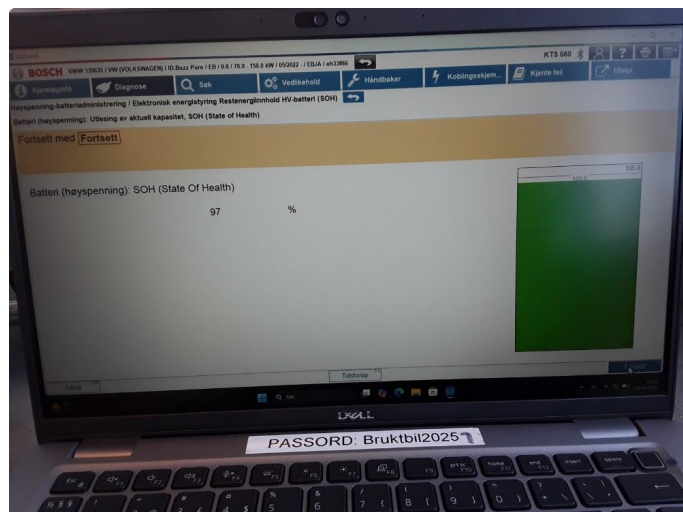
BOSCH VWW 13935 / VW (VOLKSWAGEN) / ID.Buzz Pure / EB / 0.0 / 70.0 - 150.0 kW / 05/2022 - / EBJA / ah33866

KTS 560

Kjøretøyinfo
Diagnose
Søk
Vedlikehold
Håndbøker
Koblingsskjem...
Kjente feil
Utstyr

Høyspenning-batteriadministrering / Elektronisk energistyring Restenergiinnhold HV-batteri (SOH)

Batteri (høyspenning): Utlesing av aktuell kapasitet, SOH (State of Health)

Fortsett med Fortsett

Batteri (høyspenning): SOH (State Of Health)

97 %

100.0

Tidsforløp

Avbryt

Q Søk

DELL

PASSORD: Bruktbil2025